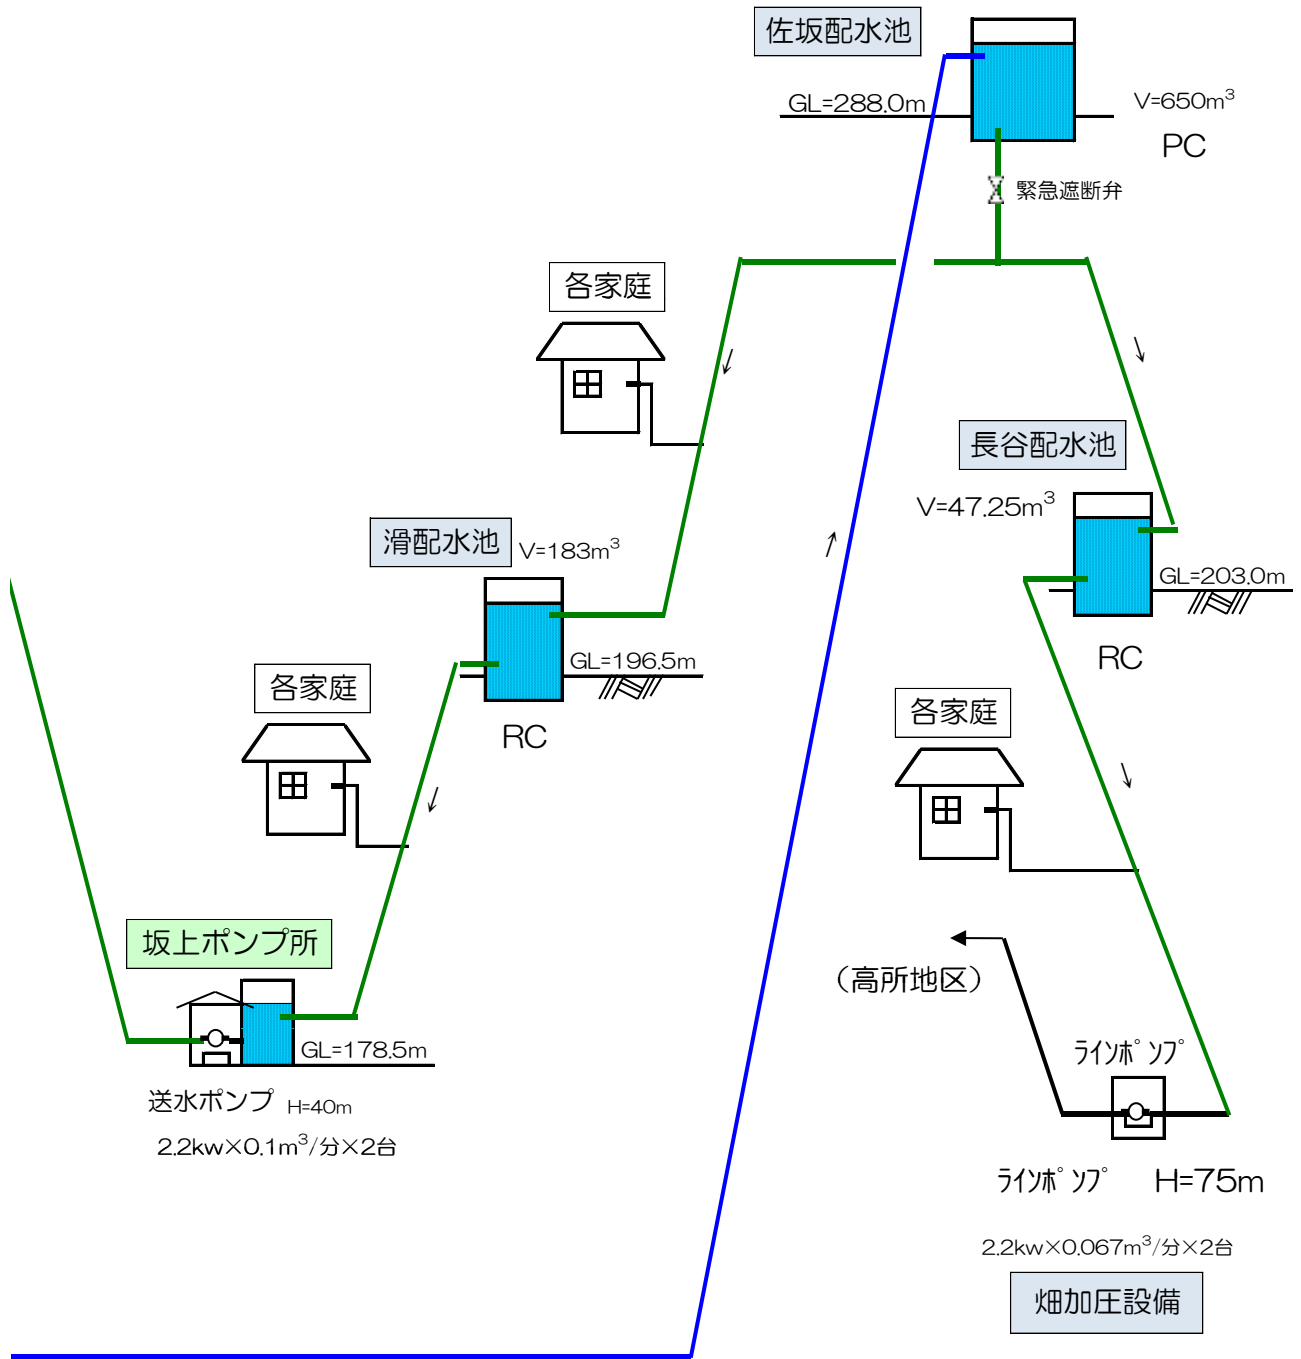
佐坂配水池

GL=288.0m

V=650m$^3$

PC

緊急遮断弁

各家庭

長谷配水池

V=47.25m$^3$

GL=203.0m

RC

滑配水池

V=183m$^3$

GL=196.5m

RC

各家庭

各家庭

坂上ポンプ所

GL=178.5m

送水ポンプ H=40m

2.2kw×0.1m$^3$/分×2台

（高所地区）

ﾗｲﾝﾎﾟﾝﾌﾟ

ﾗｲﾝﾎﾟﾝﾌﾟ H=75m

2.2kw×0.067m$^3$/分×2台

畑加圧設備